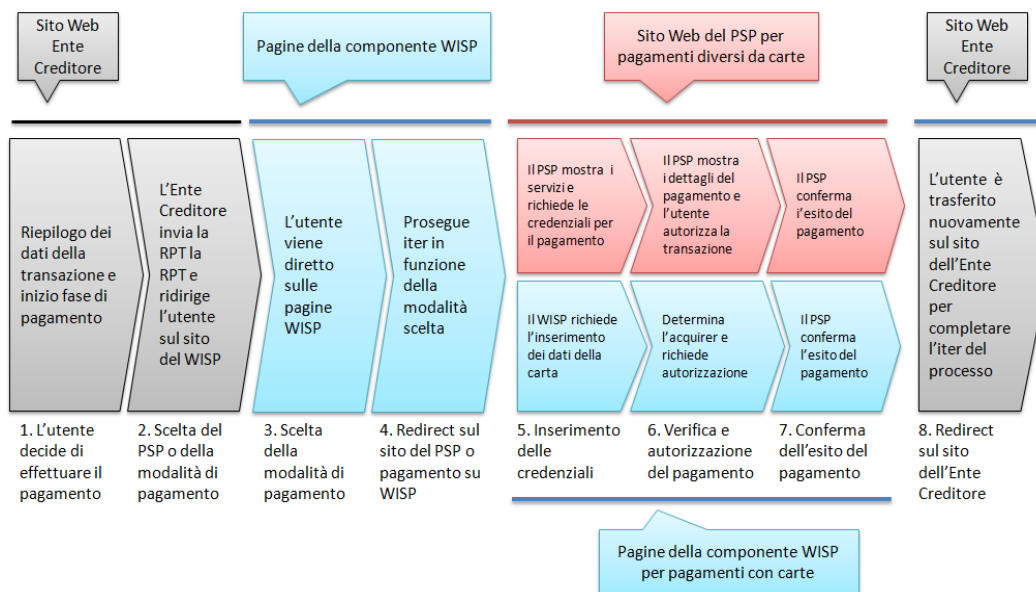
Sito Web Ente Creditore

Pagine della componente WISP

Sito Web del PSP per pagamenti diversi da carte

Sito Web Ente Creditore

Riepilogo dei dati della transazione e inizio fase di pagamento

1. L'utente decide di effettuare il pagamento

L'Ente Creditore invia la RPT la RPT e ridirige l'utente sul sito del WISP

2. Scelta del PSP o della modalità di pagamento

L'utente viene diretto sulle pagine WISP

3. Scelta della modalità di pagamento

Prosegue iter in funzione della modalità scelta

4. Redirect sul sito del PSP o pagamento su WISP

Il PSP mostra i servizi e richiede le credenziali per il pagamento

Il WISP richiede l'inserimento dei dati della carta

5. Inserimento delle credenziali

Il PSP mostra i dettagli del pagamento e l'utente autorizza la transazione

Determina l'acquirer e richiede autorizzazione

6. Verifica e autorizzazione del pagamento

Il PSP conferma l'esito del pagamento

Il PSP conferma l'esito del pagamento

7. Conferma dell'esito del pagamento

L'utente è trasferito nuovamente sul sito dell'Ente Creditore per completare l'iter del processo

8. Redirect sul sito dell'Ente Creditore

Pagine della componente WISP per pagamenti con carte